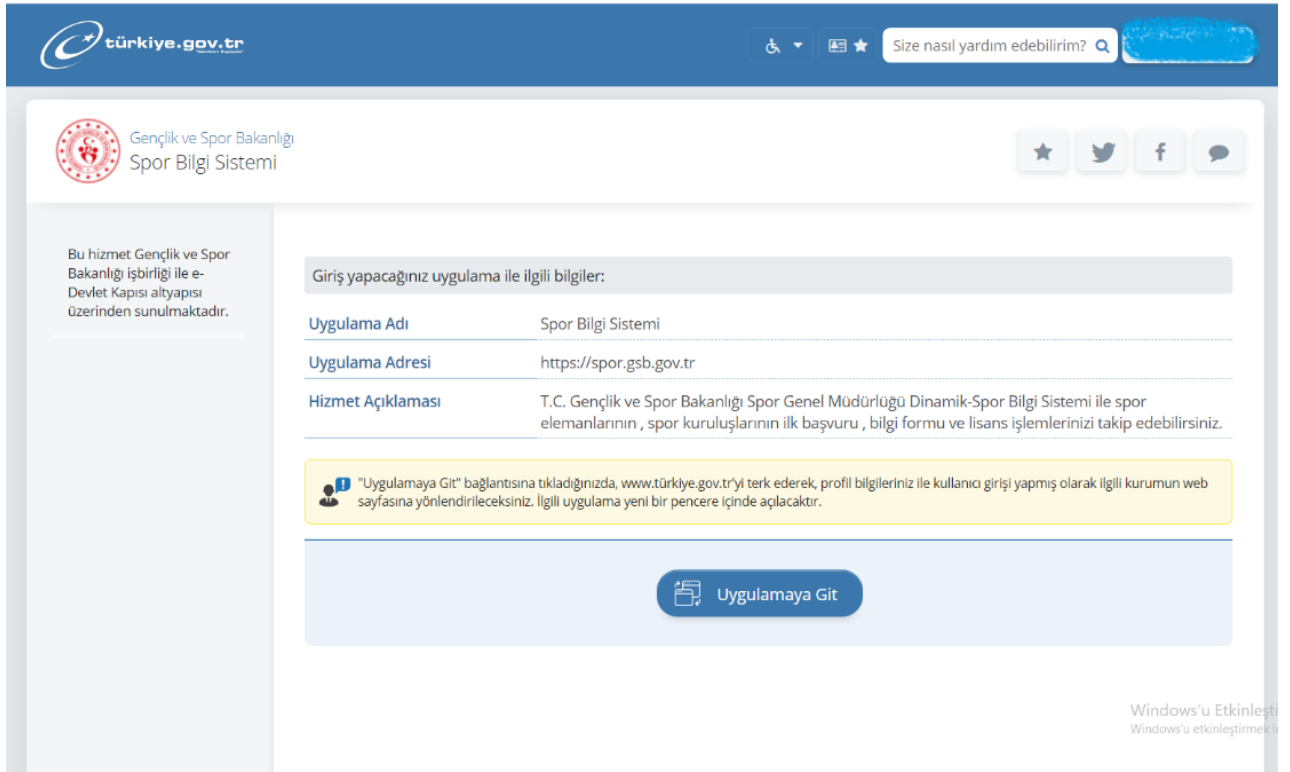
türkiye.gov.tr

Size nasıl yardım edebilirim?

Gençlik ve Spor Bakanlığı
Spor Bilgi Sistemi

Bu hizmet Gençlik ve Spor Bakanlığı işbirliği ile e-Devlet Kapısı altyapısı üzerinden sunulmaktadır.

Giriş yapacağınız uygulama ile ilgili bilgiler:

| | |
|---|---|
| Uygulama Adı | Spor Bilgi Sistemi |
| Uygulama Adresi | https://spor.gsb.gov.tr |
| Hizmet Açıklaması | T.C. Gençlik ve Spor Bakanlığı Spor Genel Müdürlüğü Dinamik-Spor Bilgi Sistemi ile spor elemanlarının , spor kuruluşlarının ilk başvuru , bilgi formu ve lisans işlemlerinizi takip edebilirsiniz. |

"Uygulamaya Git" bağlantısına tıkladığınızda, www.türkiye.gov.tr'yi terk ederek, profil bilgileriniz ile kullanıcı girişi yapmış olarak ilgili kurumun web sayfasına yönlendirileceksiniz. İlgili uygulama yeni bir pencere içinde açılacaktır.

Uygulamaya Git

Windows'u Etkinleşti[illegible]
Windows'u etkinleştirmek i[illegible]